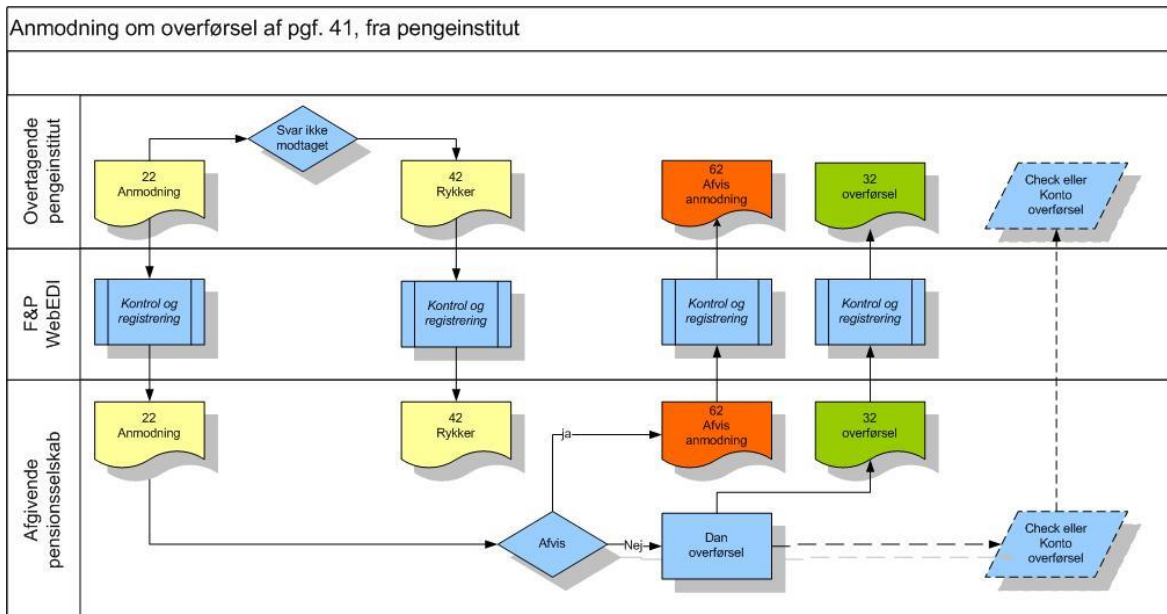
Anmodning om overførsel af pgf. 41, fra pengeinstitut

Overtagende pengeinstitut

22
Anmodning

Svar ikke modtaget

42
Rykker

62
Afvis
anmodning

32
overførsel

Check eller Konto overførsel

F&P WebEDI

Kontrol og registrering

Kontrol og registrering

Kontrol og registrering

Kontrol og registrering

Afgivende pensionsselskab

22
Anmodning

42
Rykker

ja

62
Afvis
anmodning

32
overførsel

Afvis

Nej

Dan overførsel

Check eller Konto overførsel